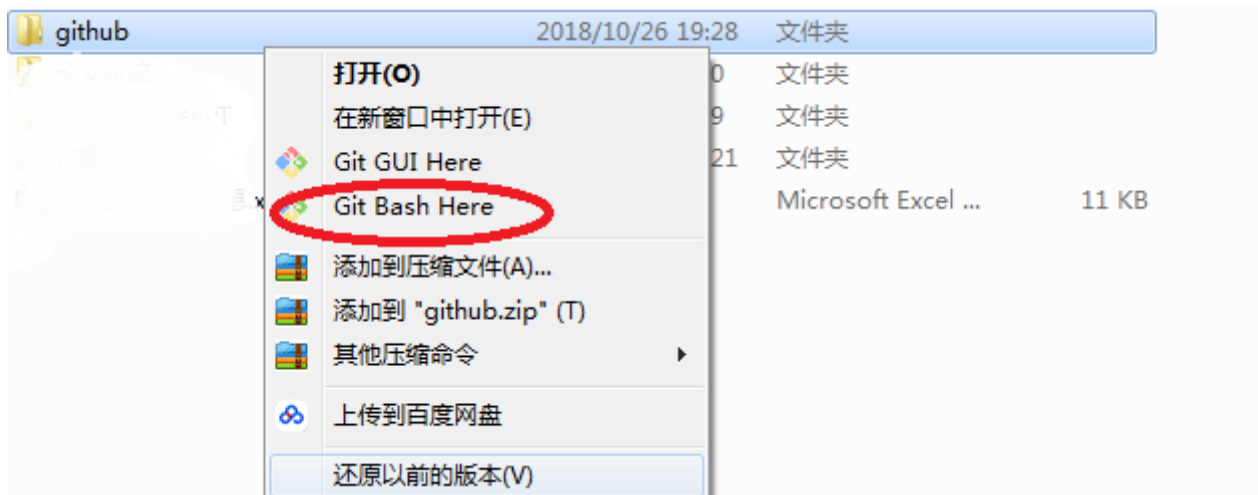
github 2018/10/26 19:28 文件夹

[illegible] 0 文件夹

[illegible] 9 文件夹

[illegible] 21 文件夹

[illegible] Microsoft Excel ... 11 KB

打开(O)
在新窗口中打开(E)
Git GUI Here
Git Bash Here
添加到压缩文件(A)...
添加到 "github.zip" (T)
其他压缩命令
上传到百度网盘
还原以前的版本(V)